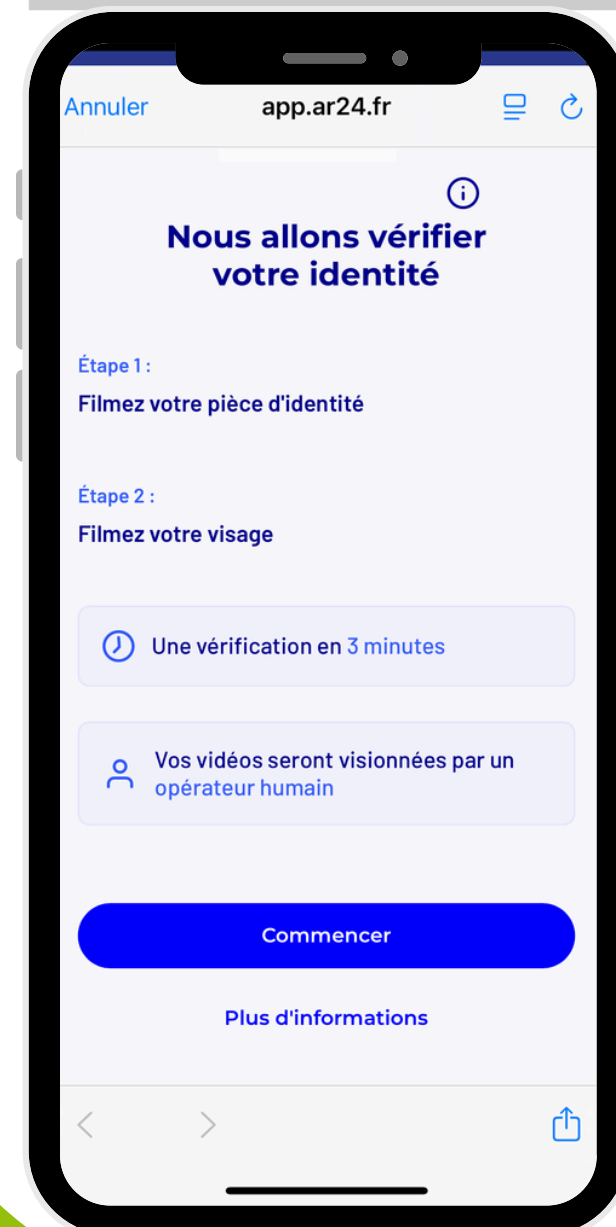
Annuler app.ar24.fr

Nous allons vérifier votre identité

Étape 1 :
Filmez votre pièce d'identité

Étape 2 :
Filmez votre visage

Une vérification en 3 minutes

Vos vidéos seront visionnées par un opérateur humain

Commencer

Plus d'informations